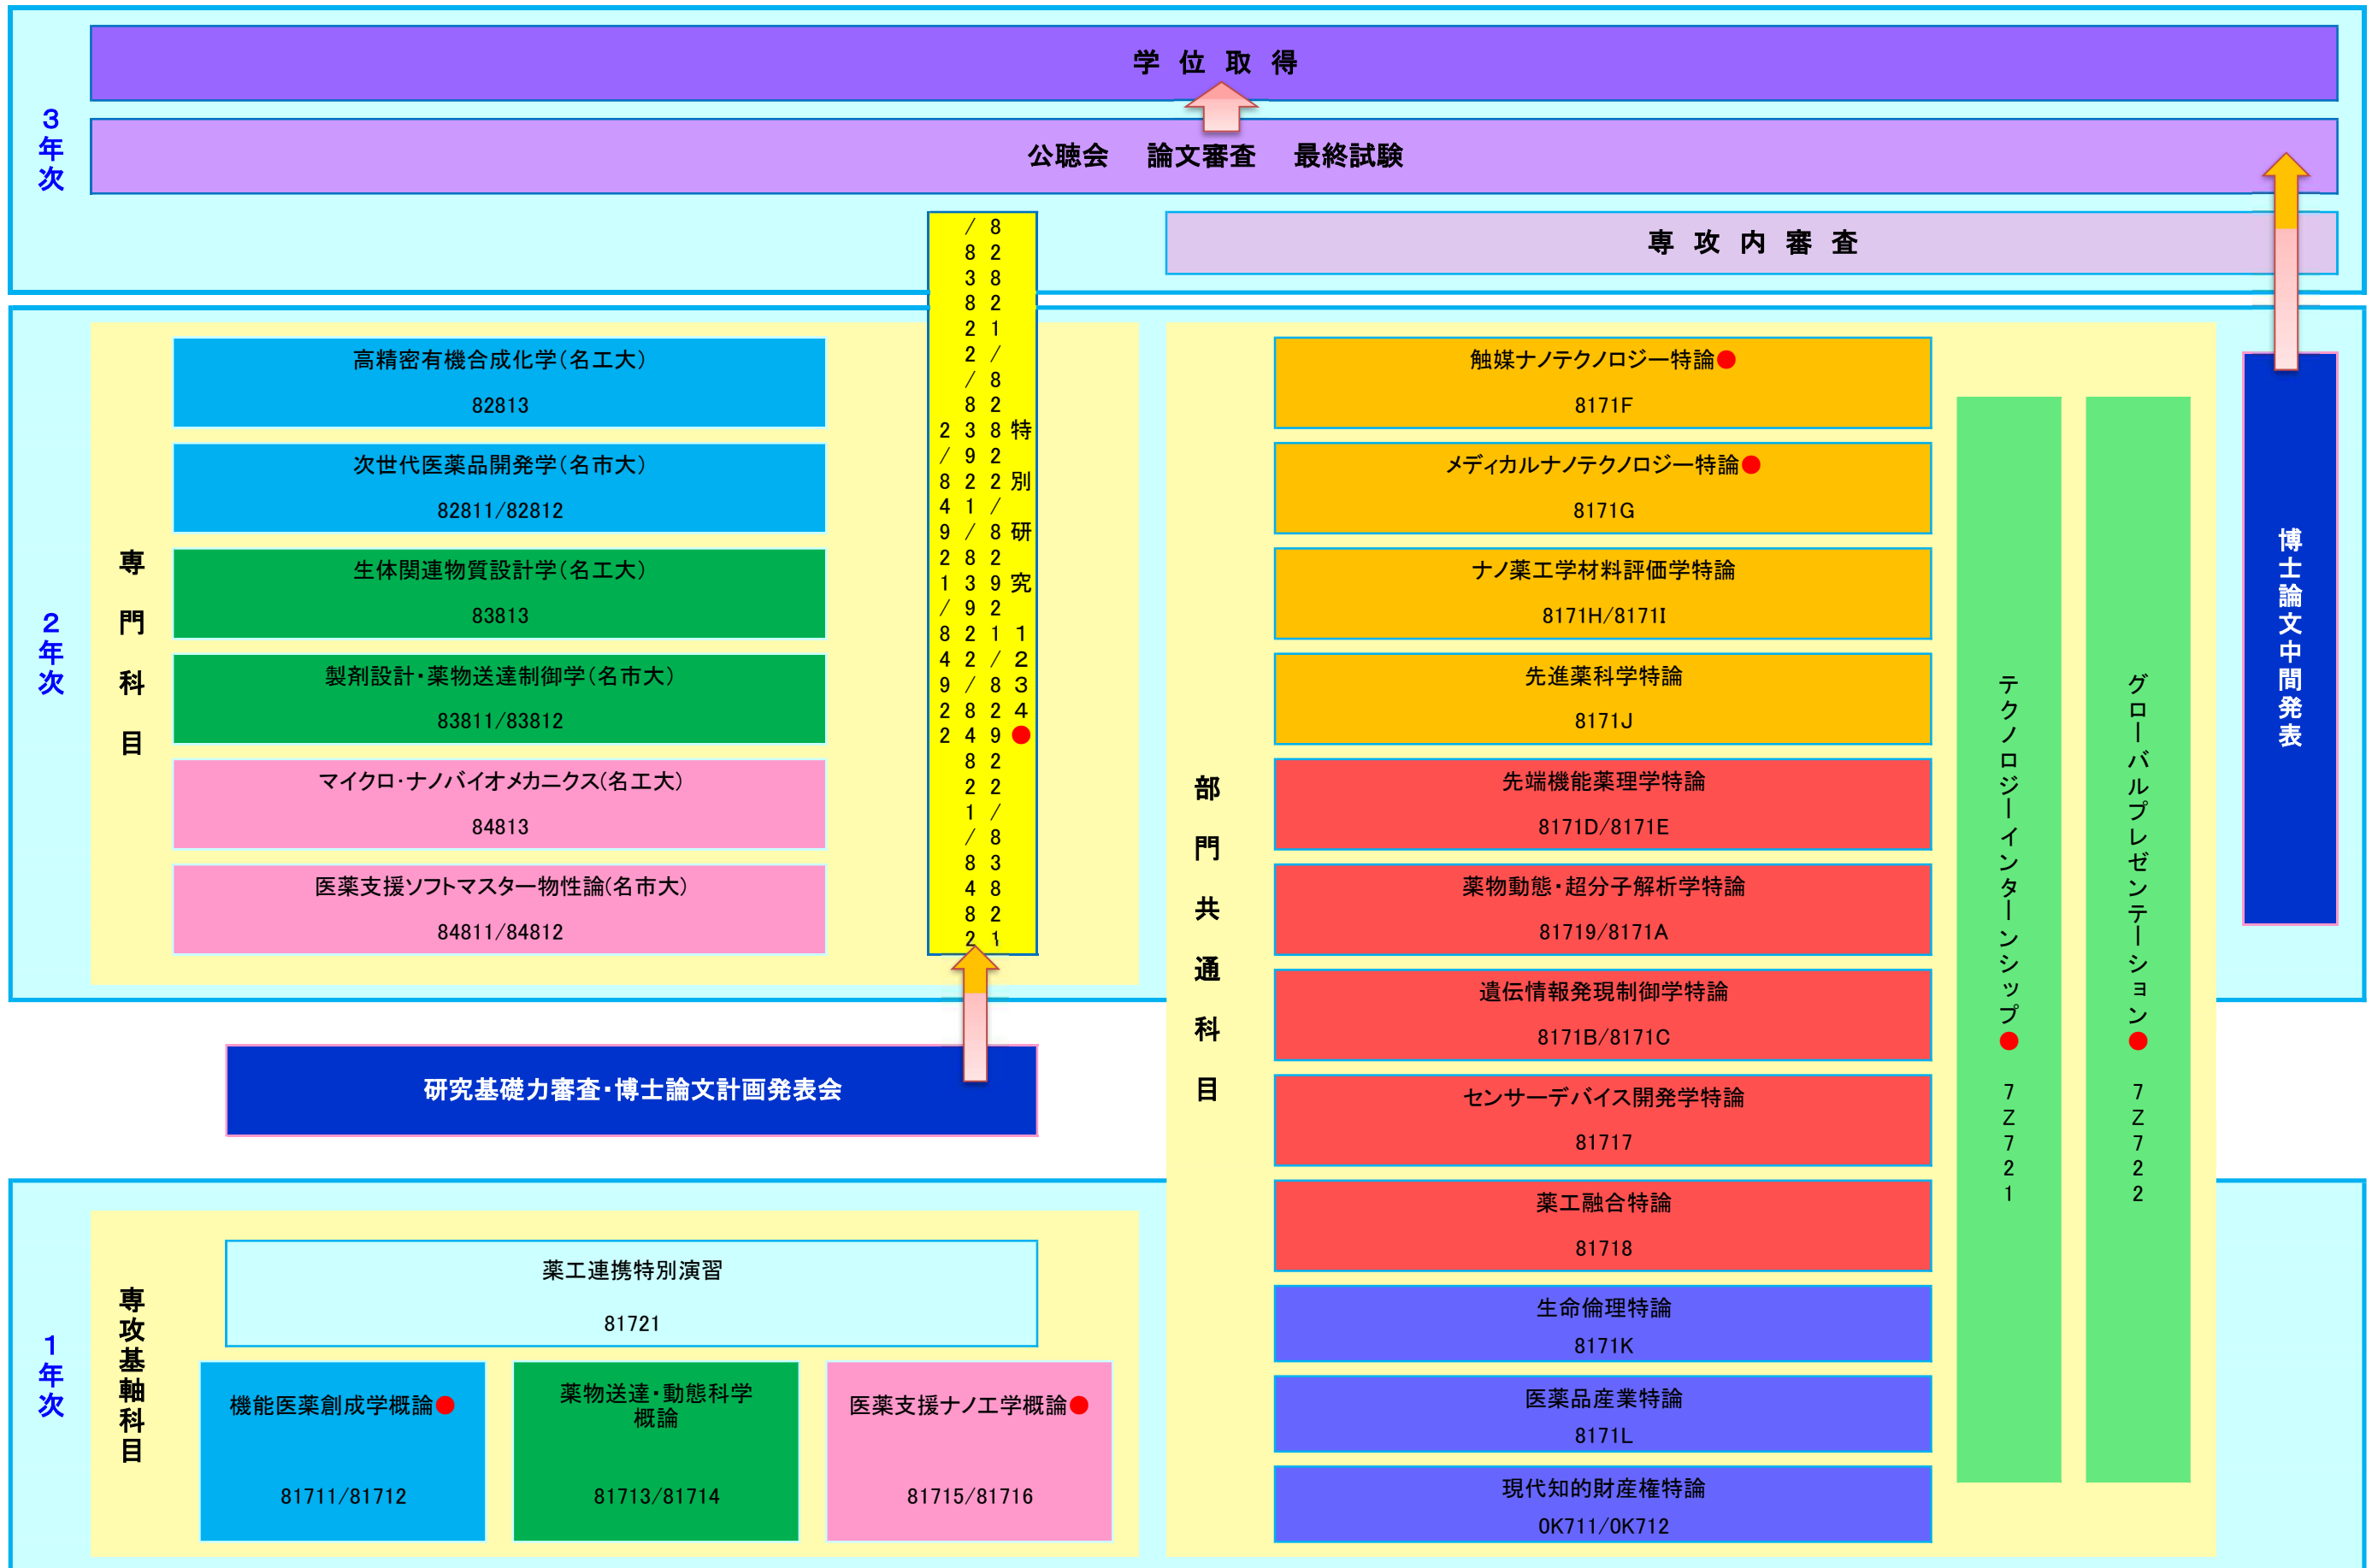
学 位 取 得

3年次

公聴会 論文審査 最終試験

専 攻 内 審 査

2年次

専門科目

高精密有機合成化学(名工大)
82813

次世代医薬品開発学(名市大)
82811/82812

生体関連物質設計学(名工大)
83813

製剤設計・薬物送達制御学(名市大)
83811/83812

マイクロ・ナノバイオメカニクス(名工大)
84813

医薬支援ソフトマスター物性論(名市大)
84811/84812

特別研究
1234●

8282/8382/8282/8382/8292/8293/8292/8282/8292/8292/8383/8382/8382/8482/8482/8482

部門共通科目

触媒ナノテクノロジー特論●
8171F

メディカルナノテクノロジー特論●
8171G

ナノ薬工学材料評価学特論
8171H/8171I

先進薬科学特論
8171J

先端機能薬理学特論
8171D/8171E

薬物動態・超分子解析学特論
81719/8171A

遺伝情報発現制御学特論
8171B/8171C

センサーデバイス開発学特論
81717

薬工融合特論
81718

生命倫理特論
8171K

医薬品産業特論
8171L

現代知的財産権特論
0K711/0K712

テクノロジーインターンシップ● 7Z721

グローバルプレゼンテーション● 7Z722

博士論文中間発表

研究基礎力審査・博士論文計画発表会

1年次

専攻基軸科目

薬工連携特別演習
81721

機能医薬創成学概論●
81711/81712

薬物送達・動態科学概論
81713/81714

医薬支援ナノ工学概論●
81715/81716